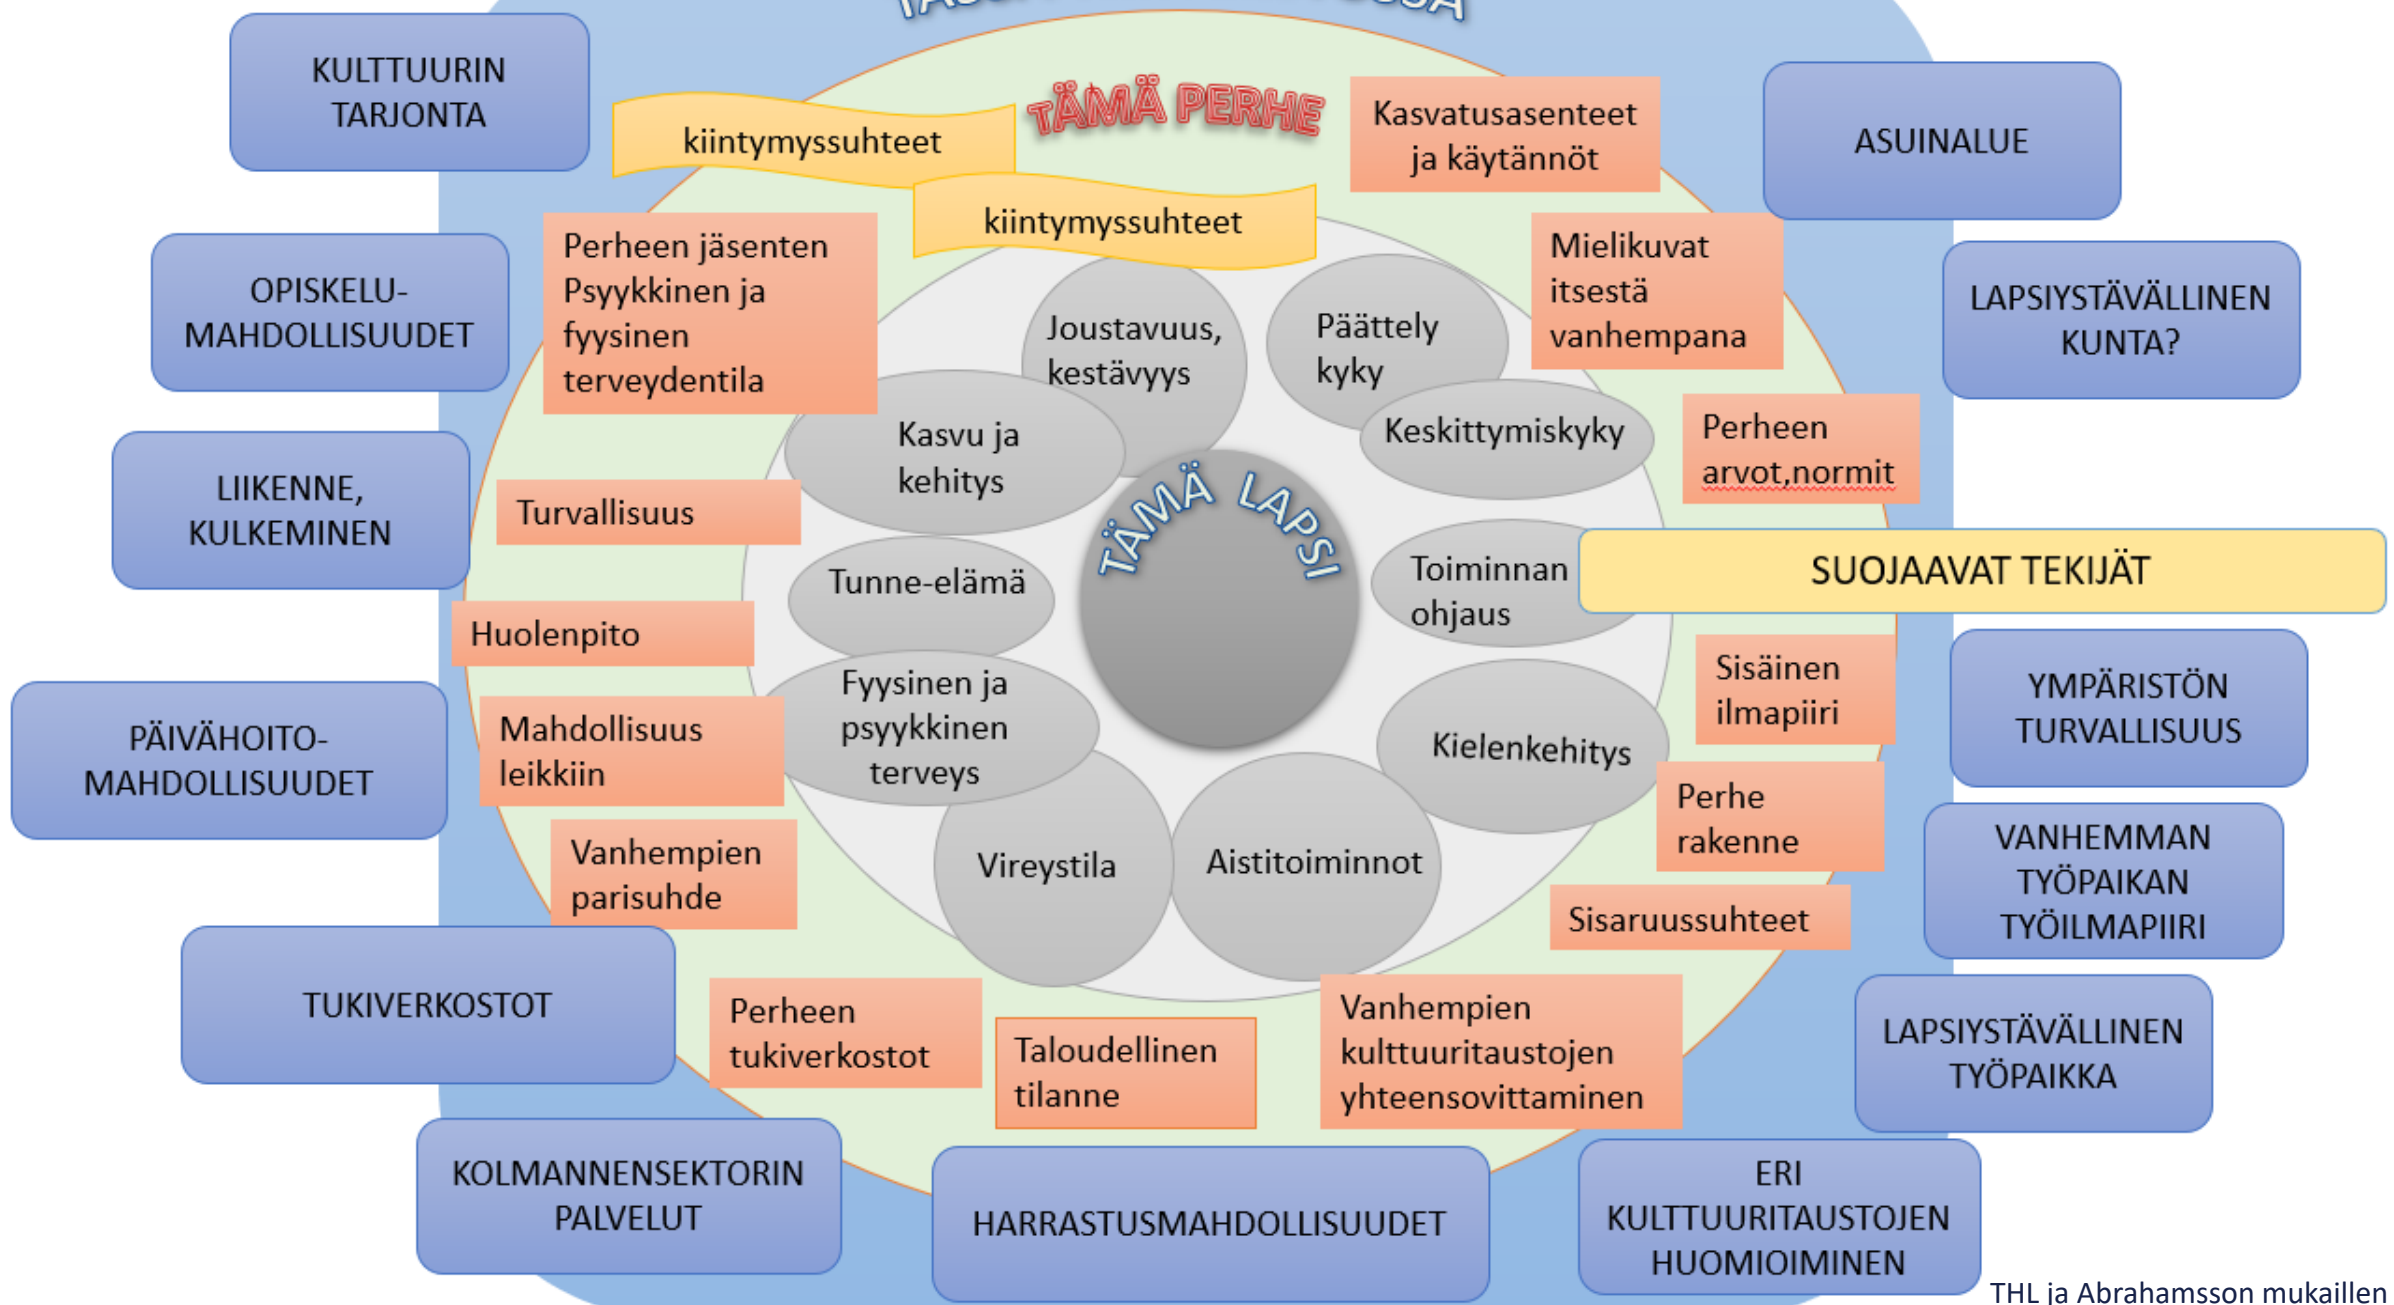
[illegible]

KULTTUURIN TARJONTA

kiintymyssuhteet

TÄMÄ PERHE

Kasvatusasenteet ja käytännöt

ASUINALUE

kiintymyssuhteet

OPISKELU-MAHDOLLISUUDET

Perheen jäsenten Psyykkinen ja fyysinen terveydentila

Joustavuus, kestävyys

Päättely kyky

Mielikuvat itsestä vanhempana

LAPSIYSTÄVÄLLINEN KUNTA?

Kasvu ja kehitys

Keskittymiskyky

Perheen arvot,normit

LIIKENNE, KULKEMINEN

TÄMÄ LAPSI

Turvallisuus

Tunne-elämä

Toiminnan ohjaus

SUOJAAVAT TEKIJÄT

Huolenpito

Sisäinen ilmapiiri

YMPÄRISTÖN TURVALLISUUS

Fyysinen ja psyykkinen terveys

PÄIVÄHOITO-MAHDOLLISUUDET

Mahdollisuus leikkiin

Kielenkehitys

Perhe rakenne

VANHEMMAN TYÖPAIKAN TYÖILMAPIIRI

Vanhempien parisuhde

Vireystila

Aistitoiminnot

Sisaruussuhteet

TUKIVERKOSTOT

Perheen tukiverkostot

Taloudellinen tilanne

Vanhempien kulttuuritaustojen yhteensovittaminen

LAPSIYSTÄVÄLLINEN TYÖPAIKKA

KOLMANNENSEKTORIN PALVELUT

HARRASTUSMAHDOLLISUUDET

ERI KULTTUURITAUSTOJEN HUOMIOIMINEN

THL ja Abrahamsson mukaillen